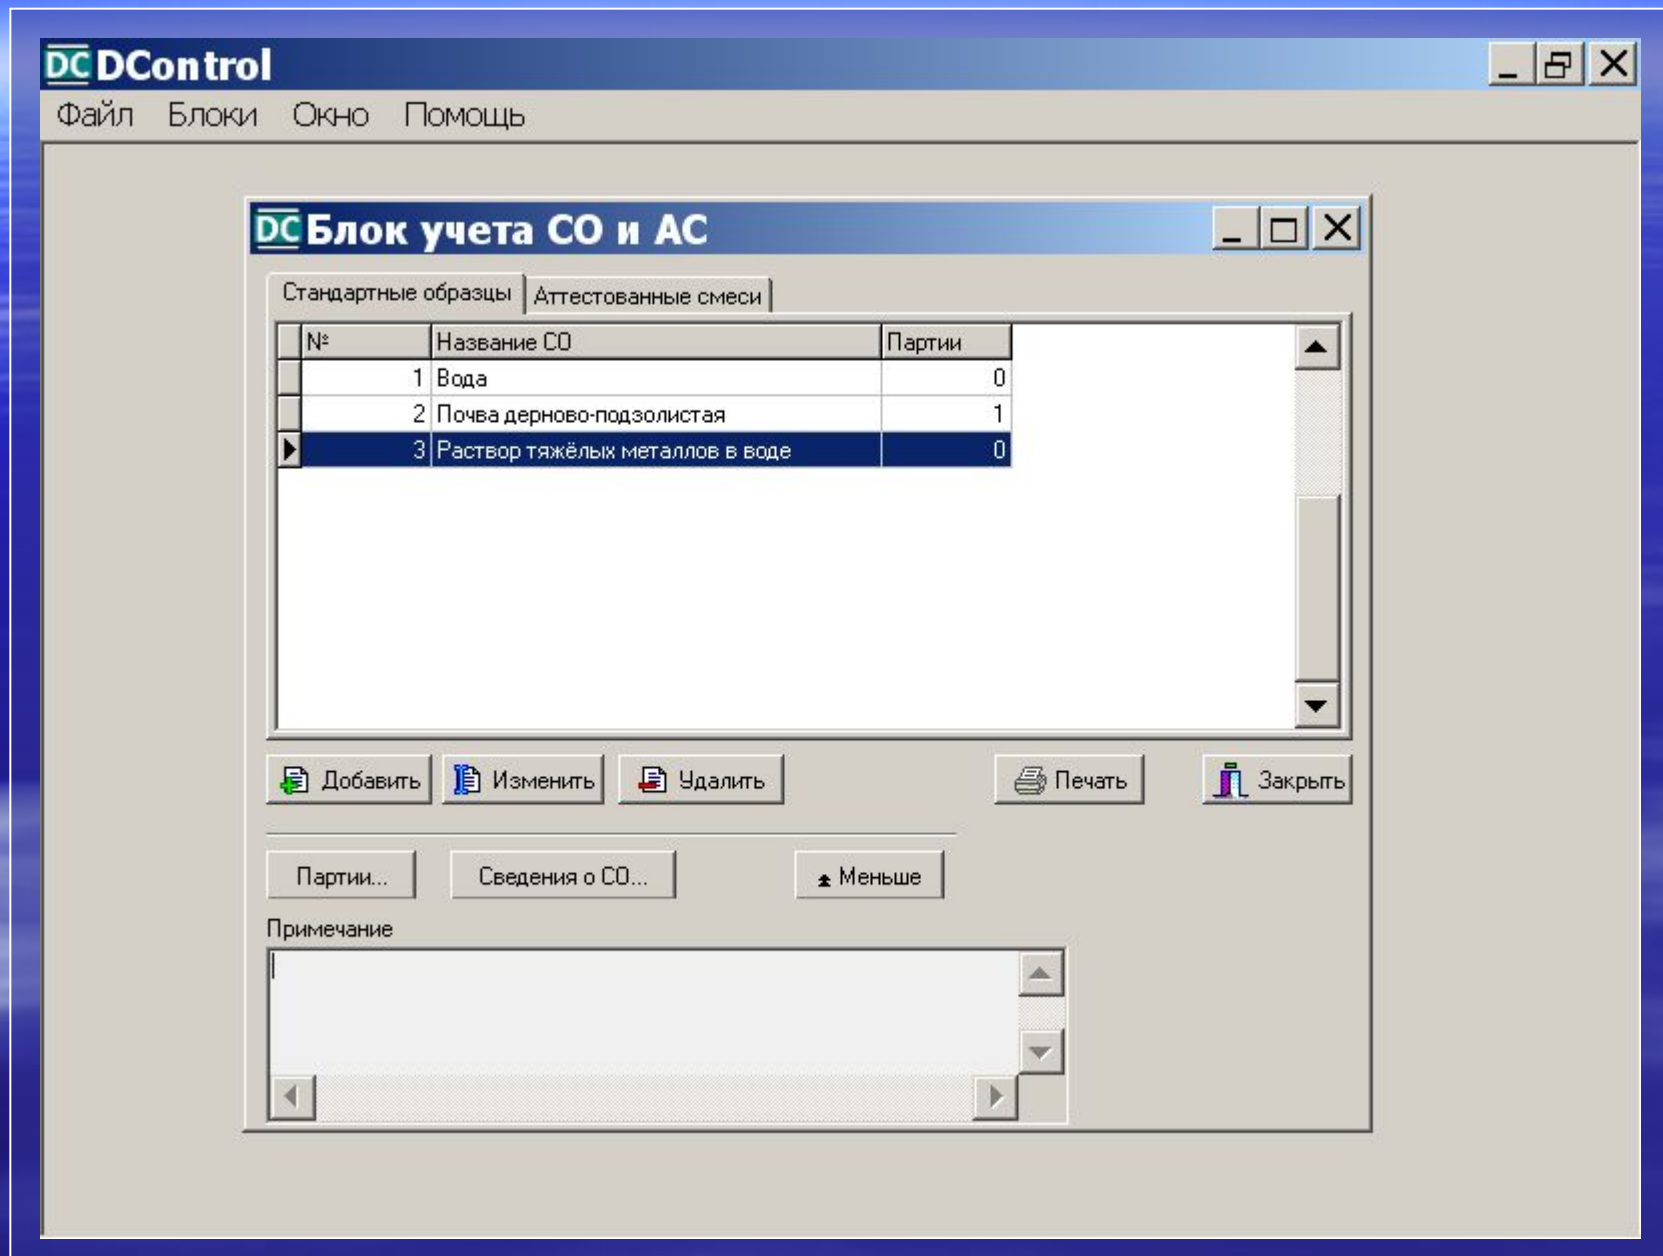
DC DControl

Файл Блоки Окно Помощь

DC Блок учета СО и АС

Стандартные образцы Аттестованные смеси

| № | Название СО | Партии |
|---|---|---|
| 1 | Вода | 0 |
| 2 | Почва дерново-подзолистая | 1 |
| 3 | Раствор тяжёлых металлов в воде | 0 |

Добавить Изменить Удалить Печать Закрыть

Партии... Сведения о СО... Меньше

Примечание